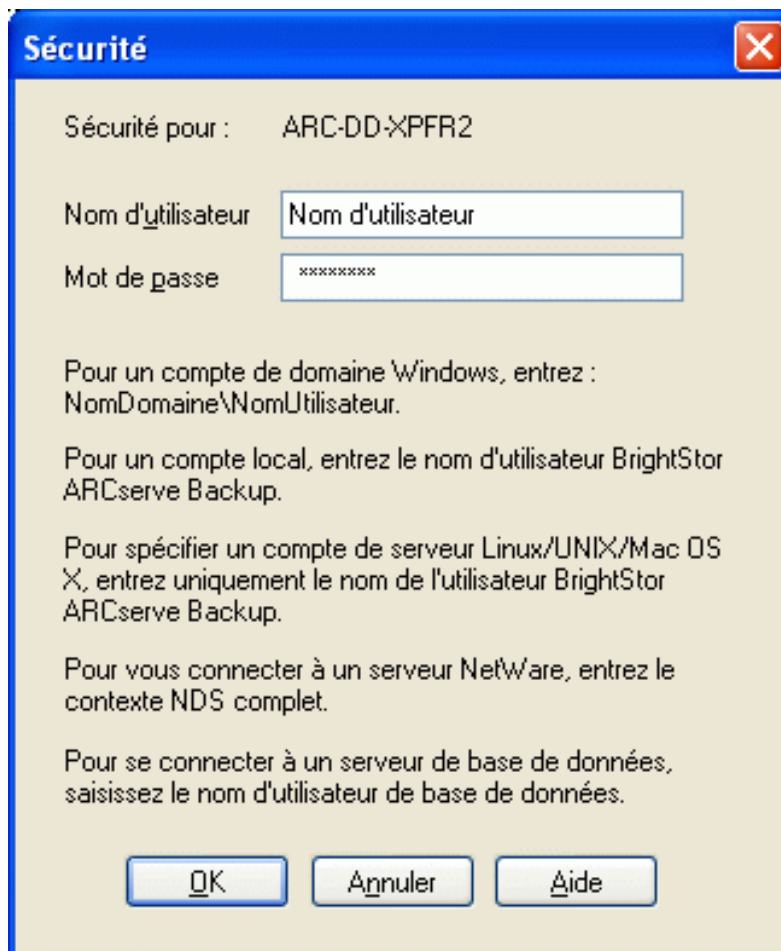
Sécurité

Sécurité pour : ARC-DD-XPFR2

Nom d'utilisateur Nom d'utilisateur

Mot de passe ********

Pour un compte de domaine Windows, entrez : NomDomaine\NomUtilisateur.

Pour un compte local, entrez le nom d'utilisateur BrightStor ARCserve Backup.

Pour spécifier un compte de serveur Linux/UNIX/Mac OS X, entrez uniquement le nom de l'utilisateur BrightStor ARCserve Backup.

Pour vous connecter à un serveur NetWare, entrez le contexte NDS complet.

Pour se connecter à un serveur de base de données, saisissez le nom d'utilisateur de base de données.

OK Annuler Aide